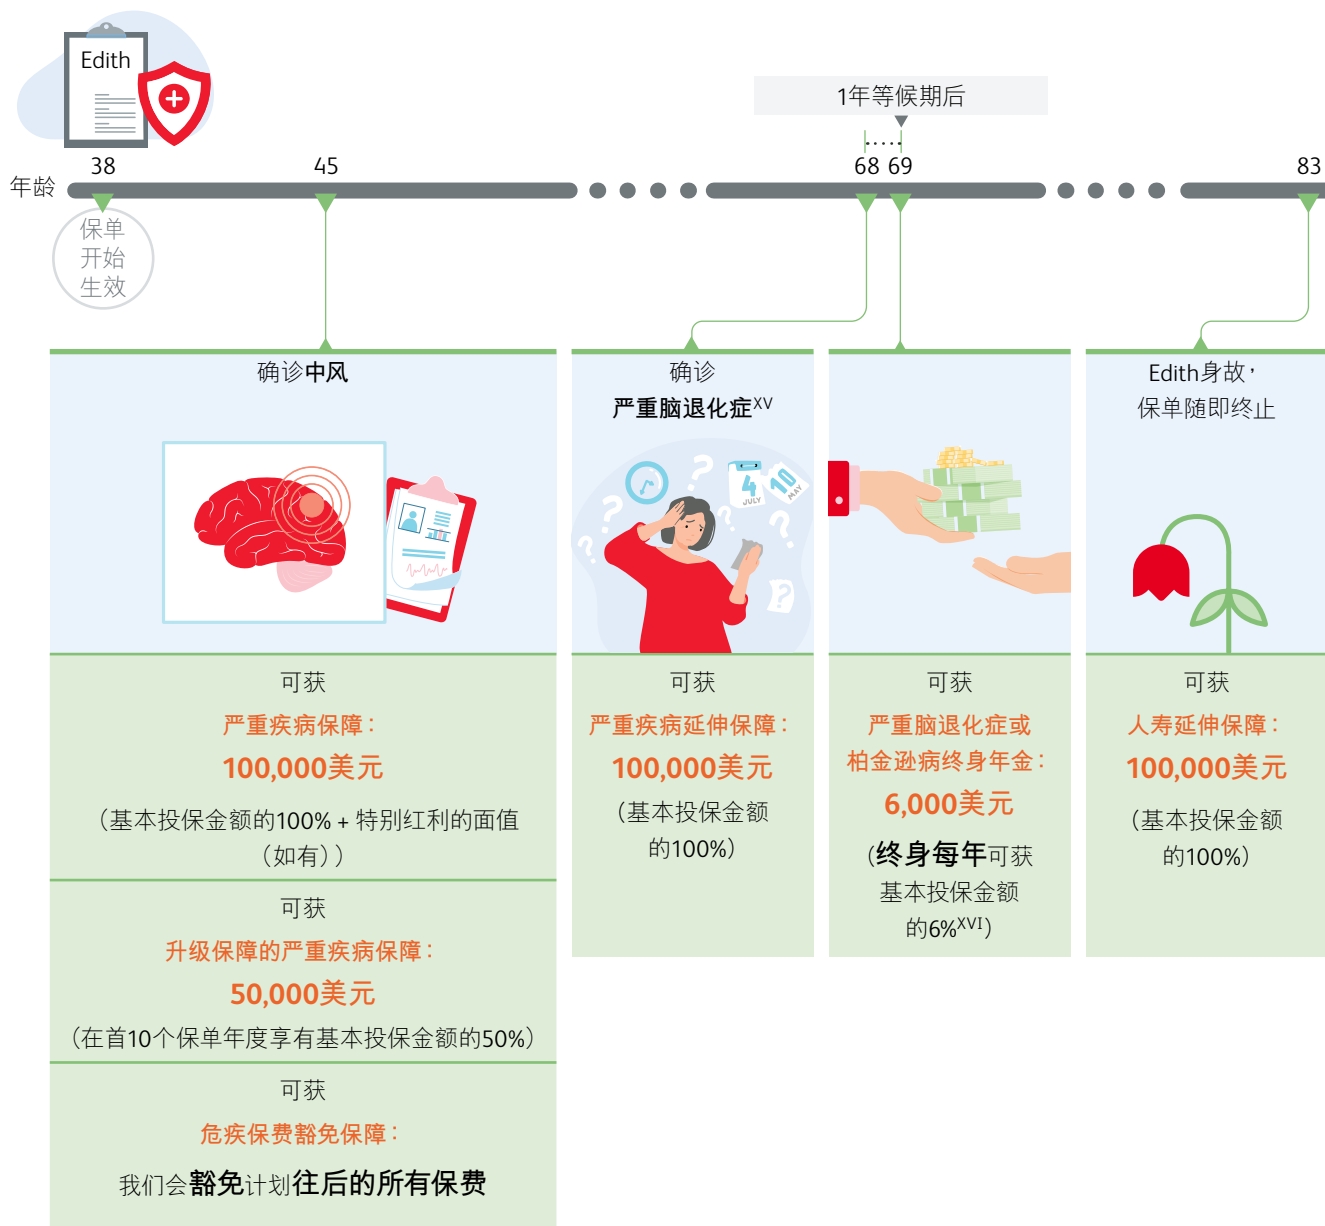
Edith

1年等候期后

年龄 38 45 68 69 83

保单开始生效

确诊中风

可获
严重疾病保障：
100,000美元
（基本投保金额的100% + 特别红利的面值（如有））

可获
升级保障的严重疾病保障：
50,000美元
（在首10个保单年度享有基本投保金额的50%）

可获
危疾保费豁免保障：
我们会豁免计划往后的所有保费

确诊
严重脑退化症$^{XV}$

4 JULY 10 MAY

可获
严重疾病延伸保障：
100,000美元
（基本投保金额的100%）

可获
严重脑退化症或柏金逊病终身年金：
6,000美元
（终身每年可获基本投保金额的6%$^{XVI}$）

Edith身故，
保单随即终止

可获
人寿延伸保障：
100,000美元
（基本投保金额的100%）